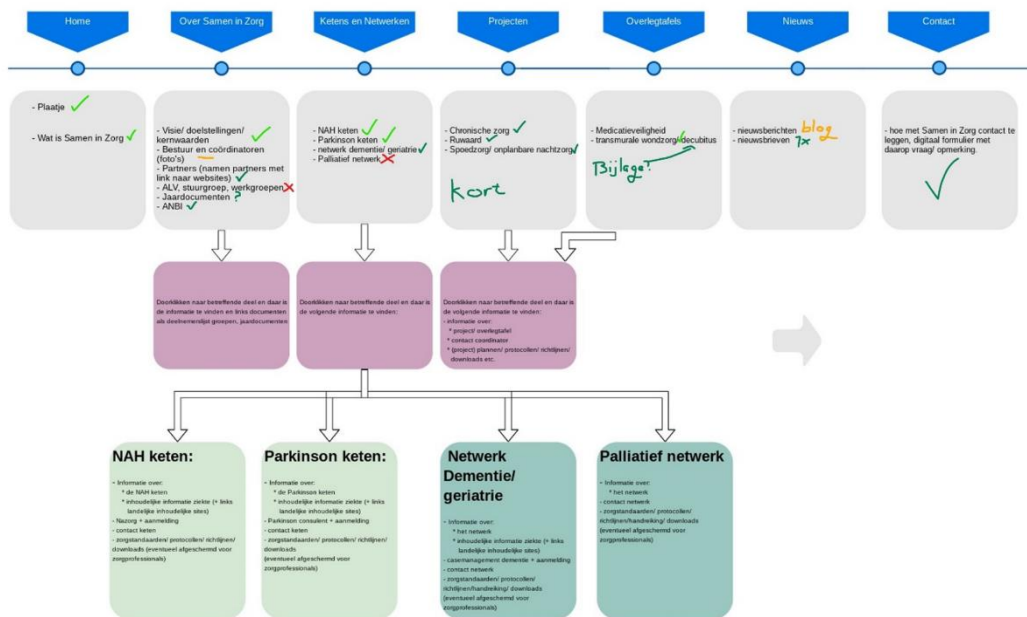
Home

Over Samen in Zorg

Ketens en Netwerken

Projecten

Overlegtafels

Nieuws

Contact

- Plaatje ✓

- Wat is Samen in Zorg ✓

- Visie/ doelstellingen/ kernwaarden ✓
- Bestuur en coördinatoren (foto's)
- Partners (namen partners met link naar websites) ✓
- ALV, stuurgroep, werkgroepen ✗
- Jaardocumenten ?
- ANBI ✓

- NAH keten ✓
- Parkinson keten ✓
- netwerk dementie/ geriatrie ✓
- Palliatief netwerk ✗

- Chronische zorg ✓
- Ruwaard ✓
- Spoedzorg/ onplanbare nachtzorg ✓

kort

- Medicatieveiligheid
- transmurale wondzorg/ decubitus ✓

Bijlage?

- nieuwsberichten blog
- nieuwsbrieven 1x

- hoe met Samen in Zorg contact te leggen, digitaal formulier met daarop vraag/ opmerking.

✓

Doorklikken naar betreffende deel en daar is de informatie te vinden en links documenten als deelnemerslijst goepen, jaardocumenten

Doorklikken naar betreffende deel en daar is de volgende informatie te vinden:

Doorklikken naar betreffende deel en daar is de volgende informatie te vinden:
- informatie over:
* project/ overlegtafel
* contact coordinator
* (project) plannen/ protocollen/ richtlijnen/ downloads etc.

NAH keten:

- Informatie over:
* de NAH keten
* inhoudelijke informatie ziekte (+ links landelijke inhoudelijke sites)
- Nazorg + aanmelding
- contact keten
- zorgstandaarden/ protocollen/ richtlijnen/ downloads (eventueel afgeschermd voor zorgprofessionals)

Parkinson keten:

- Informatie over:
* de Parkinson keten
* inhoudelijke informatie ziekte (+ links landelijke inhoudelijke sites)
- Parkinson consulent + aanmelding
- contact keten
- zorgstandaarden/ protocollen/ richtlijnen/ downloads (eventueel afgeschermd voor zorgprofessionals)

Netwerk Dementie/ geriatrie

- Informatie over:
* het netwerk
* inhoudelijke informatie ziekte (+ links landelijke inhoudelijke sites)
- casemanagement dementie + aanmelding
- contact netwerk
- zorgstandaarden/ protocollen/ richtlijnen/handreiking/ downloads (eventueel afgeschermd voor zorgprofessionals)

Palliatief netwerk

- Informatie over:
* het netwerk
- contact netwerk
- zorgstandaarden/ protocollen/ richtlijnen/handreiking/ downloads (eventueel afgeschermd voor zorgprofessionals)